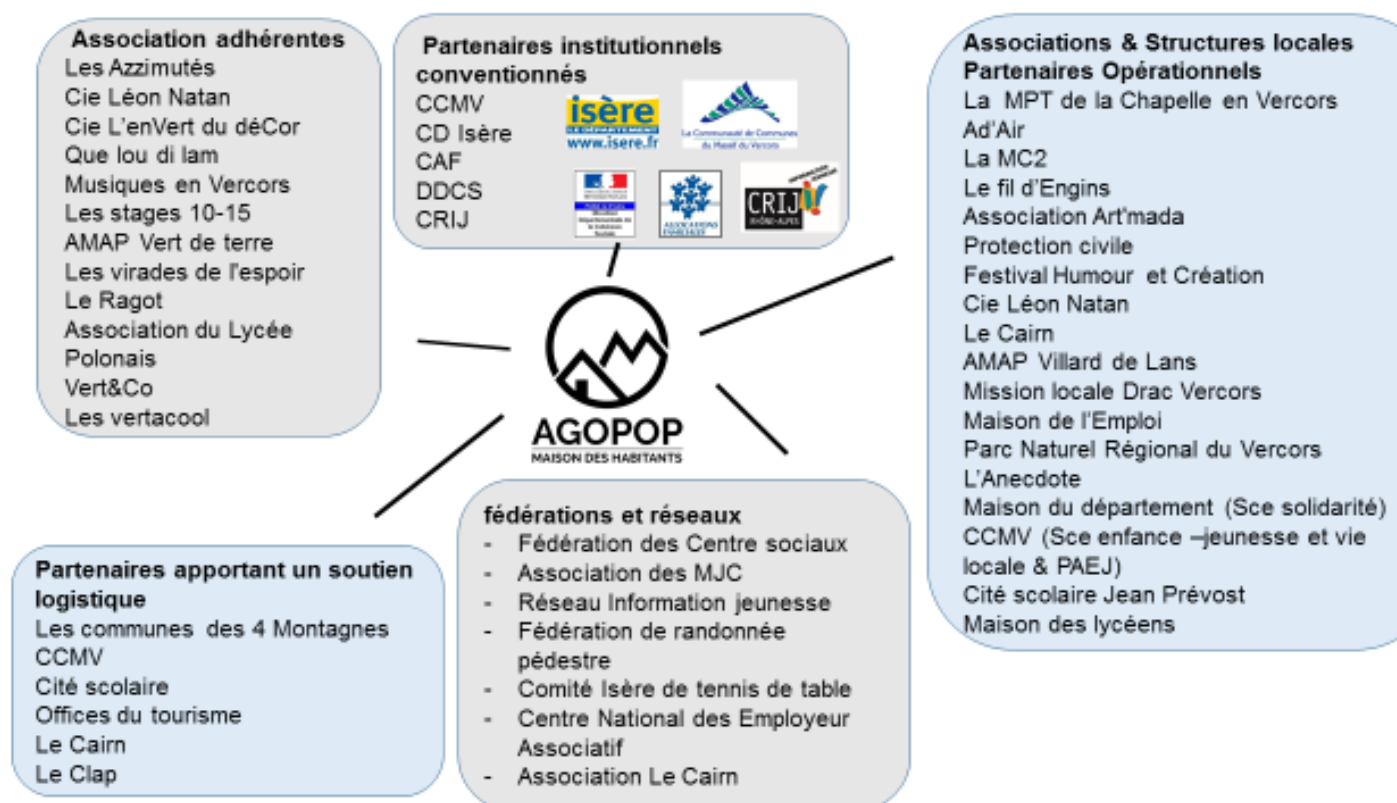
Association adhérentes
Les Azzimutés
Cie Léon Natan
Cie L'enVert du déCor
Que lou di lam
Musiques en Vercors
Les stages 10-15
AMAP Vert de terre
Les virades de l'espoir
Le Ragot
Association du Lycée Polonais
Vert&Co
Les vertacool

Partenaires institutionnels conventionnés
CCMV
CD Isère
CAF
DDCS
CRIJ

isère LE DÉPARTEMENT www.isere.fr

La Communauté de Communes du Massif du Vercors

ASSOCIATIONS FAMILIALES

CRIJ RHÔNE-ALPES

Associations & Structures locales Partenaires Opérationnels
La MPT de la Chapelle en Vercors
Ad'Air
La MC2
Le fil d'Engins
Association Art'mada
Protection civile
Festival Humour et Création
Cie Léon Natan
Le Cairn
AMAP Villard de Lans
Mission locale Drac Vercors
Maison de l'Emploi
Parc Naturel Régional du Vercors
L'Anecdote
Maison du département (Sce solidarité)
CCMV (Sce enfance –jeunesse et vie locale & PAEJ)
Cité scolaire Jean Prévost
Maison des lycéens

AGOPOP
MAISON DES HABITANTS

Partenaires apportant un soutien logistique
Les communes des 4 Montagnes
CCMV
Cité scolaire
Offices du tourisme
Le Cairn
Le Clap

fédérations et réseaux
- Fédération des Centre sociaux
- Association des MJC
- Réseau Information jeunesse
- Fédération de randonnée pédestre
- Comité Isère de tennis de table
- Centre National des Employeur Associatif
- Association Le Cairn